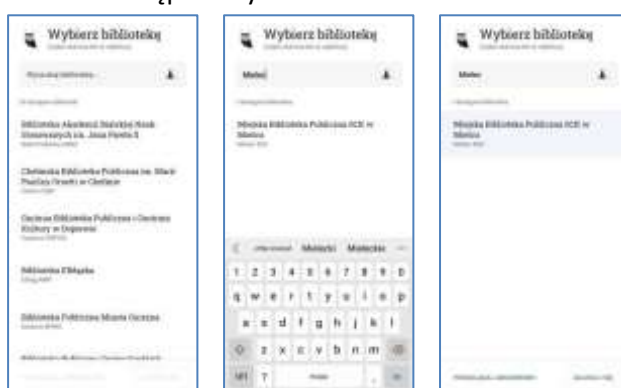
Wybierz bibliotekę

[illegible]

Wyszukaj bibliotekę

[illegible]

Biblioteka Akademii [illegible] im. Jana Pawła II

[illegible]

Chełmska Biblioteka Publiczna im. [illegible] w Chełmie

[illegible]

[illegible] Biblioteka Publiczna i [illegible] Kultury w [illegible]

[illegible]

Biblioteka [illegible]

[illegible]

Biblioteka Publiczna Miasta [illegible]

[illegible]

Wybierz bibliotekę

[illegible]

Mielec

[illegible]

Miejska Biblioteka Publiczna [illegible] w Mielcu

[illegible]

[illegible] Mielecki Mieleckie

1 2 3 4 5 6 7 8 9 0
q w e r t y u i o p
a s d f g h j k l
z x c v b n m

Wybierz bibliotekę

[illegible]

Mielec

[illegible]

Miejska Biblioteka Publiczna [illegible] w Mielcu

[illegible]

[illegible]